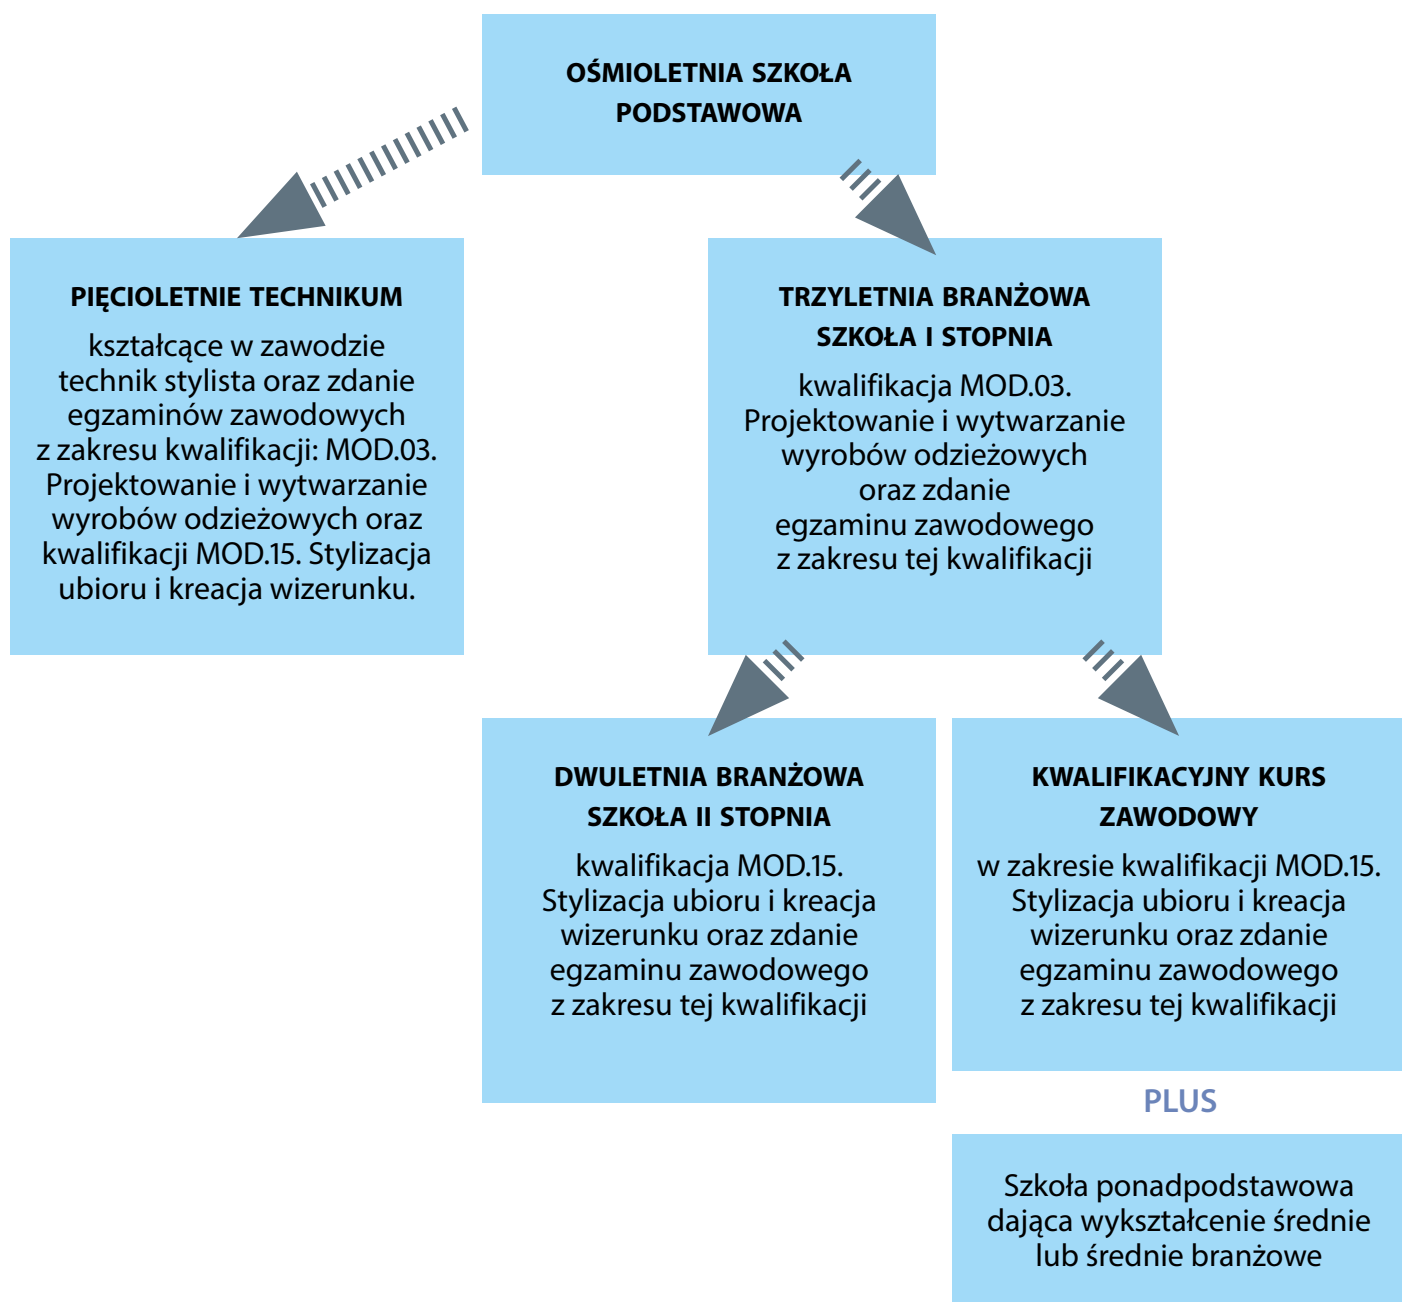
OŚMIOLETNIA SZKOŁA PODSTAWOWA

PIĘCIOLETNIE TECHNIKUM

kształcące w zawodzie technik stylista oraz zdanie egzaminów zawodowych z zakresu kwalifikacji: MOD.03. Projektowanie i wytwarzanie wyrobów odzieżowych oraz kwalifikacji MOD.15. Stylizacja ubioru i kreacja wizerunku.

TRZYLETNIA BRANŻOWA SZKOŁA I STOPNIA

kwalifikacja MOD.03. Projektowanie i wytwarzanie wyrobów odzieżowych oraz zdanie egzaminu zawodowego z zakresu tej kwalifikacji

DWULETNIA BRANŻOWA SZKOŁA II STOPNIA

kwalifikacja MOD.15. Stylizacja ubioru i kreacja wizerunku oraz zdanie egzaminu zawodowego z zakresu tej kwalifikacji

KWALIFIKACYJNY KURS ZAWODOWY

w zakresie kwalifikacji MOD.15. Stylizacja ubioru i kreacja wizerunku oraz zdanie egzaminu zawodowego z zakresu tej kwalifikacji

PLUS

Szkoła ponadpodstawowa dająca wykształcenie średnie lub średnie branżowe